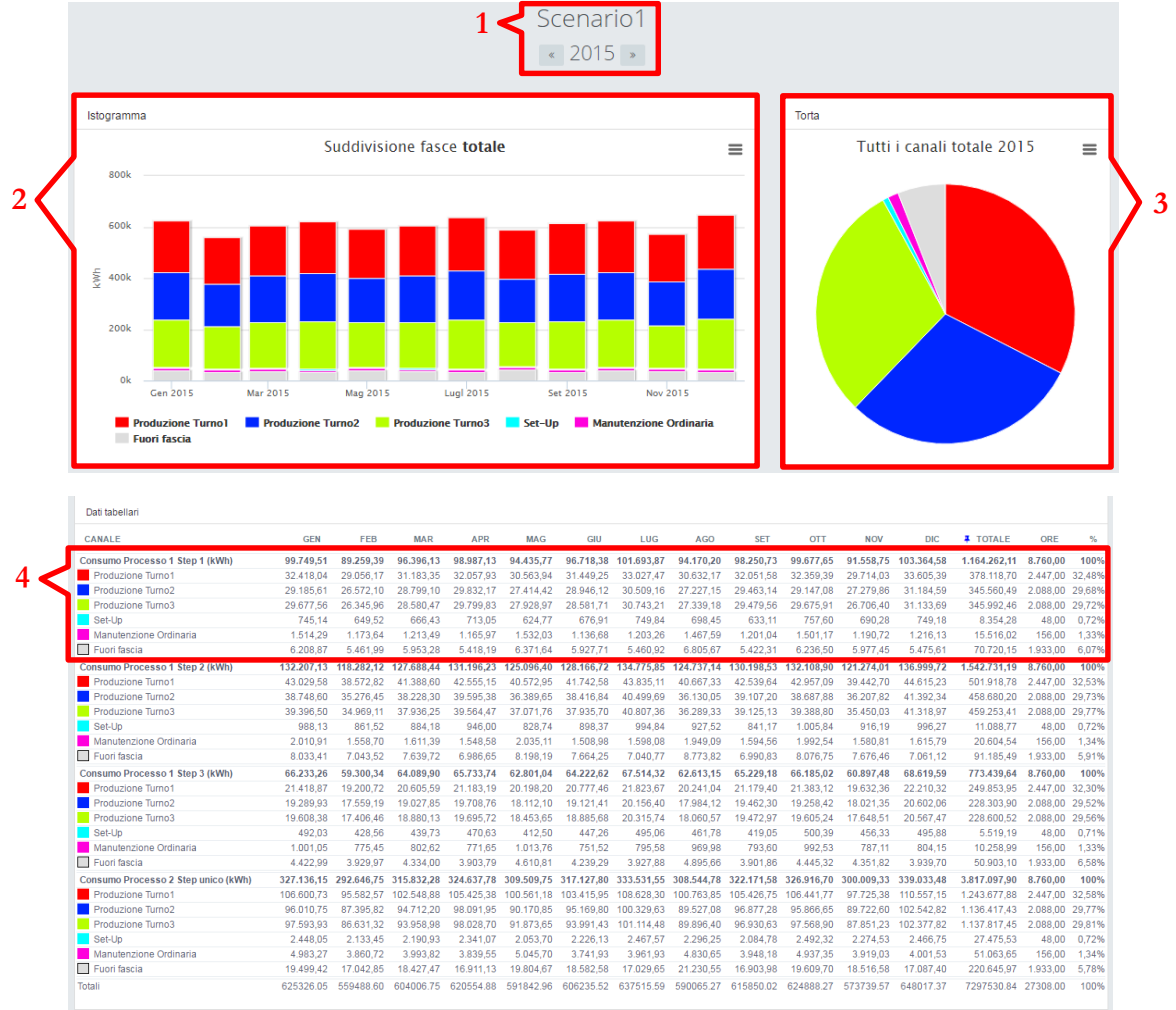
1
Scenario1
« 2015 »

2
Istogramma
Suddivisione fasce **totale**
800k
600k
400k
200k
0k
kWh
Gen 2015 Mar 2015 Mag 2015 Lugl 2015 Set 2015 Nov 2015
Produzione Turno1 Produzione Turno2 Produzione Turno3 Set-Up Manutenzione Ordinaria Fuori fascia

3
Torta
Tutti i canali totale 2015

Dati tabellari

4

| CANALE | GEN | FEB | MAR | APR | MAG | GIU | LUG | AGO | SET | OTT | NOV | DIC | TOTALE | ORE | % |
|---|---|---|---|---|---|---|---|---|---|---|---|---|---|---|---|
| Consumo Processo 1 Step 1 (kWh) | 99.749,51 | 89.259,39 | 96.396,13 | 98.987,13 | 94.435,77 | 96.718,38 | 101.693,87 | 94.170,20 | 98.250,73 | 99.677,65 | 91.558,75 | 103.364,58 | 1.164.262,11 | 8.760,00 | 100% |
| Produzione Turno1 | 32.418,04 | 29.056,17 | 31.183,35 | 32.057,93 | 30.563,94 | 31.449,25 | 33.027,47 | 30.632,17 | 32.051,58 | 32.359,39 | 29.714,03 | 33.605,39 | 378.118,70 | 2.447,00 | 32,48% |
| Produzione Turno2 | 29.185,61 | 26.572,10 | 28.799,10 | 29.832,17 | 27.414,42 | 28.946,12 | 30.509,16 | 27.227,15 | 29.463,14 | 29.147,08 | 27.279,86 | 31.184,59 | 345.560,49 | 2.088,00 | 29,68% |
| Produzione Turno3 | 29.677,56 | 26.345,96 | 28.580,47 | 29.799,83 | 27.928,97 | 28.581,71 | 30.743,21 | 27.339,18 | 29.479,56 | 29.675,91 | 26.706,40 | 31.133,69 | 345.992,46 | 2.088,00 | 29,72% |
| Set-Up | 745,14 | 649,52 | 666,43 | 713,05 | 624,77 | 676,91 | 749,84 | 698,45 | 633,11 | 757,60 | 690,28 | 749,18 | 8.354,28 | 48,00 | 0,72% |
| Manutenzione Ordinaria | 1.514,29 | 1.173,64 | 1.213,49 | 1.165,97 | 1.532,03 | 1.136,68 | 1.203,26 | 1.467,59 | 1.201,04 | 1.501,11 | 1.190,72 | 1.216,13 | 15.516,02 | 156,00 | 1,33% |
| Fuori fascia | 6.208,87 | 5.461,99 | 5.953,28 | 5.418,19 | 6.371,64 | 5.927,71 | 5.460,92 | 6.805,67 | 5.422,31 | 6.236,50 | 5.977,45 | 5.475,61 | 70.720,15 | 1.933,00 | 6,07% |
| Consumo Processo 1 Step 2 (kWh) | 132.207,13 | 118.282,12 | 127.688,44 | 131.196,23 | 125.096,40 | 128.166,72 | 134.775,85 | 124.737,14 | 130.198,53 | 132.108,90 | 121.274,01 | 136.999,72 | 1.542.731,19 | 8.760,00 | 100% |
| Produzione Turno1 | 43.029,58 | 38.572,82 | 41.388,60 | 42.555,15 | 40.572,95 | 41.742,58 | 43.835,11 | 40.667,33 | 42.539,64 | 42.957,09 | 39.442,70 | 44.615,23 | 501.918,78 | 2.447,00 | 32,53% |
| Produzione Turno2 | 38.748,60 | 35.276,45 | 38.228,30 | 39.595,38 | 36.389,65 | 38.416,84 | 40.499,69 | 36.130,05 | 39.107,20 | 38.687,88 | 36.207,82 | 41.392,34 | 458.680,20 | 2.088,00 | 29,73% |
| Produzione Turno3 | 39.396,50 | 34.969,11 | 37.936,25 | 39.564,47 | 37.071,76 | 37.935,70 | 40.807,36 | 36.289,33 | 39.125,13 | 39.388,80 | 35.450,03 | 41.318,97 | 459.253,41 | 2.088,00 | 29,77% |
| Set-Up | 988,13 | 861,52 | 884,18 | 946,00 | 828,74 | 898,37 | 994,84 | 927,52 | 841,17 | 1.005,84 | 916,19 | 996,27 | 11.088,77 | 48,00 | 0,72% |
| Manutenzione Ordinaria | 2.010,91 | 1.558,70 | 1.611,39 | 1.548,58 | 2.035,11 | 1.508,98 | 1.598,08 | 1.949,09 | 1.594,56 | 1.992,54 | 1.580,81 | 1.615,79 | 20.604,54 | 156,00 | 1,34% |
| Fuori fascia | 8.033,41 | 7.043,52 | 7.639,72 | 6.986,65 | 8.198,19 | 7.664,25 | 7.040,77 | 8.773,82 | 6.990,83 | 8.076,75 | 7.676,46 | 7.061,12 | 91.185,49 | 1.933,00 | 5,91% |
| Consumo Processo 1 Step 3 (kWh) | 66.233,26 | 59.300,34 | 64.089,90 | 65.733,74 | 62.801,04 | 64.222,62 | 67.514,32 | 62.613,15 | 65.229,18 | 66.185,02 | 60.897,48 | 68.619,59 | 773.439,64 | 8.760,00 | 100% |
| Produzione Turno1 | 21.418,87 | 19.200,72 | 20.605,59 | 21.183,19 | 20.198,20 | 20.777,46 | 21.823,67 | 20.241,04 | 21.179,40 | 21.383,12 | 19.632,36 | 22.210,32 | 249.853,95 | 2.447,00 | 32,30% |
| Produzione Turno2 | 19.289,93 | 17.559,19 | 19.027,85 | 19.708,76 | 18.112,10 | 19.121,41 | 20.156,40 | 17.984,12 | 19.462,30 | 19.258,42 | 18.021,35 | 20.602,06 | 228.303,90 | 2.088,00 | 29,52% |
| Produzione Turno3 | 19.608,38 | 17.406,46 | 18.880,13 | 19.695,72 | 18.453,65 | 18.885,68 | 20.315,74 | 18.060,57 | 19.472,97 | 19.605,24 | 17.648,51 | 20.567,47 | 228.600,52 | 2.088,00 | 29,56% |
| Set-Up | 492,03 | 428,56 | 439,73 | 470,63 | 412,50 | 447,26 | 495,06 | 461,78 | 419,05 | 500,39 | 456,33 | 495,88 | 5.519,19 | 48,00 | 0,71% |
| Manutenzione Ordinaria | 1.001,05 | 775,45 | 802,62 | 771,65 | 1.013,76 | 751,52 | 795,58 | 969,98 | 793,60 | 992,53 | 787,11 | 804,15 | 10.258,99 | 156,00 | 1,33% |
| Fuori fascia | 4.422,99 | 3.929,97 | 4.334,00 | 3.903,79 | 4.610,81 | 4.239,29 | 3.927,88 | 4.895,66 | 3.901,86 | 4.445,32 | 4.351,82 | 3.939,70 | 50.903,10 | 1.933,00 | 6,58% |
| Consumo Processo 2 Step unico (kWh) | 327.136,15 | 292.646,75 | 315.832,28 | 324.637,78 | 309.509,75 | 317.127,80 | 333.531,55 | 308.544,78 | 322.171,58 | 326.916,70 | 300.009,33 | 339.033,48 | 3.817.097,90 | 8.760,00 | 100% |
| Produzione Turno1 | 106.600,73 | 95.582,57 | 102.548,88 | 105.425,38 | 100.561,18 | 103.415,95 | 108.628,30 | 100.763,85 | 105.426,75 | 106.441,77 | 97.725,38 | 110.557,15 | 1.243.677,88 | 2.447,00 | 32,58% |
| Produzione Turno2 | 96.010,75 | 87.395,82 | 94.712,20 | 98.091,95 | 90.170,85 | 95.169,80 | 100.329,63 | 89.527,08 | 96.877,28 | 95.866,65 | 89.722,60 | 102.542,82 | 1.136.417,43 | 2.088,00 | 29,77% |
| Produzione Turno3 | 97.593,93 | 86.631,32 | 93.958,98 | 98.028,70 | 91.873,65 | 93.991,43 | 101.114,48 | 89.896,40 | 96.930,63 | 97.568,90 | 87.851,23 | 102.377,82 | 1.137.817,45 | 2.088,00 | 29,81% |
| Set-Up | 2.448,05 | 2.133,45 | 2.190,93 | 2.341,07 | 2.053,70 | 2.226,13 | 2.467,57 | 2.296,25 | 2.084,78 | 2.492,32 | 2.274,53 | 2.466,75 | 27.475,53 | 48,00 | 0,72% |
| Manutenzione Ordinaria | 4.983,27 | 3.860,72 | 3.993,82 | 3.839,55 | 5.045,70 | 3.741,93 | 3.961,93 | 4.830,65 | 3.948,18 | 4.937,35 | 3.919,03 | 4.001,53 | 51.063,65 | 156,00 | 1,34% |
| Fuori fascia | 19.499,42 | 17.042,85 | 18.427,47 | 16.911,13 | 19.804,67 | 18.582,58 | 17.029,65 | 21.230,55 | 16.903,98 | 19.609,70 | 18.516,58 | 17.087,40 | 220.645,97 | 1.933,00 | 5,78% |
| Totali | 625326.05 | 559488.60 | 604006.75 | 620554.88 | 591842.96 | 606235.52 | 637515.59 | 590065.27 | 615850.02 | 624888.27 | 573739.57 | 648017.37 | 7297530.84 | 27308.00 | 100% |